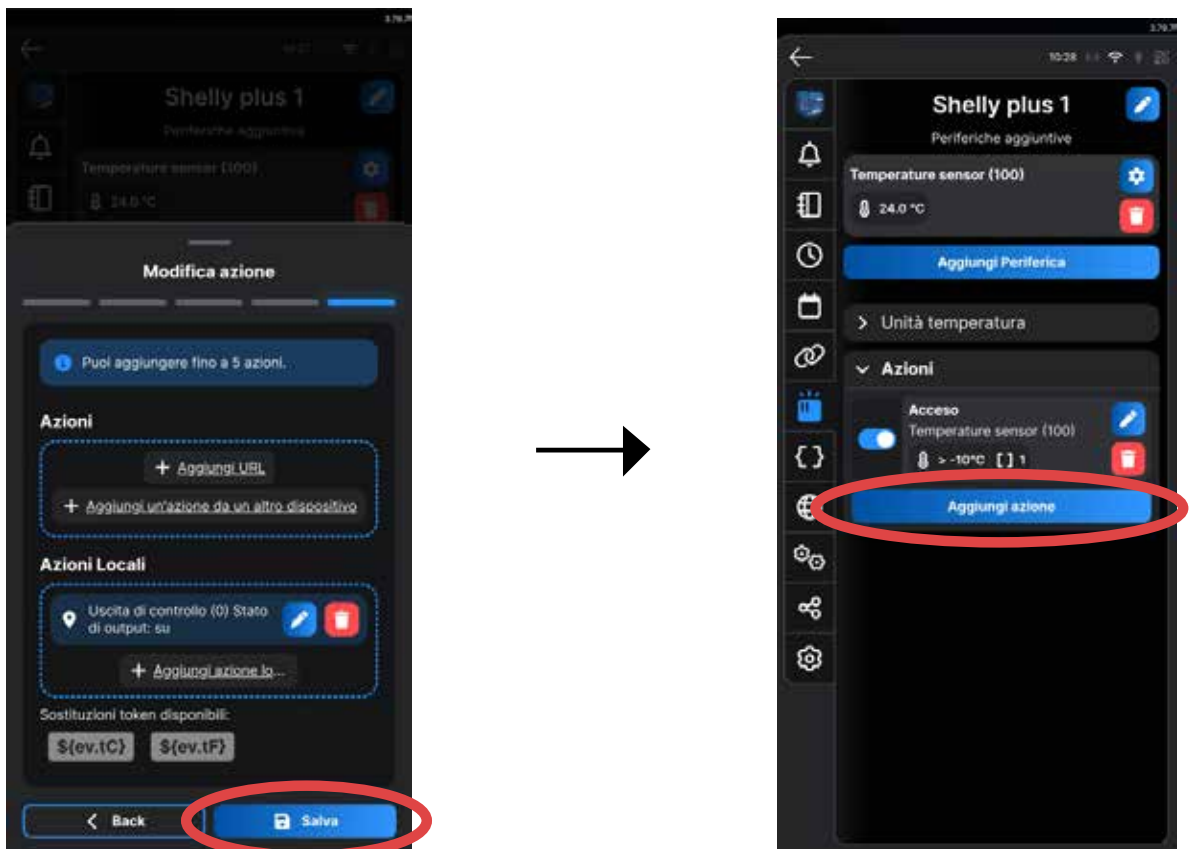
Shelly plus 1

Periferiche aggiuntive

Temperature sensor (100)

24.0 °C

Modifica azione

Puoi aggiungere fino a 5 azioni.

Azioni

+ Aggiungi URL

+ Aggiungi un'azione da un altro dispositivo

Azioni Locali

Uscita di controllo (0) Stato di output: su

+ Aggiungi azione lo...

Sostituzioni token disponibili:

${ev.tC} ${ev.tF}

Back

Salva

10:28

Shelly plus 1

Periferiche aggiuntive

Temperature sensor (100)

24.0 °C

Aggiungi Periferica

Unità temperatura

Azioni

Acceso

Temperature sensor (100)

> -10°C [ ] 1

Aggiungi azione